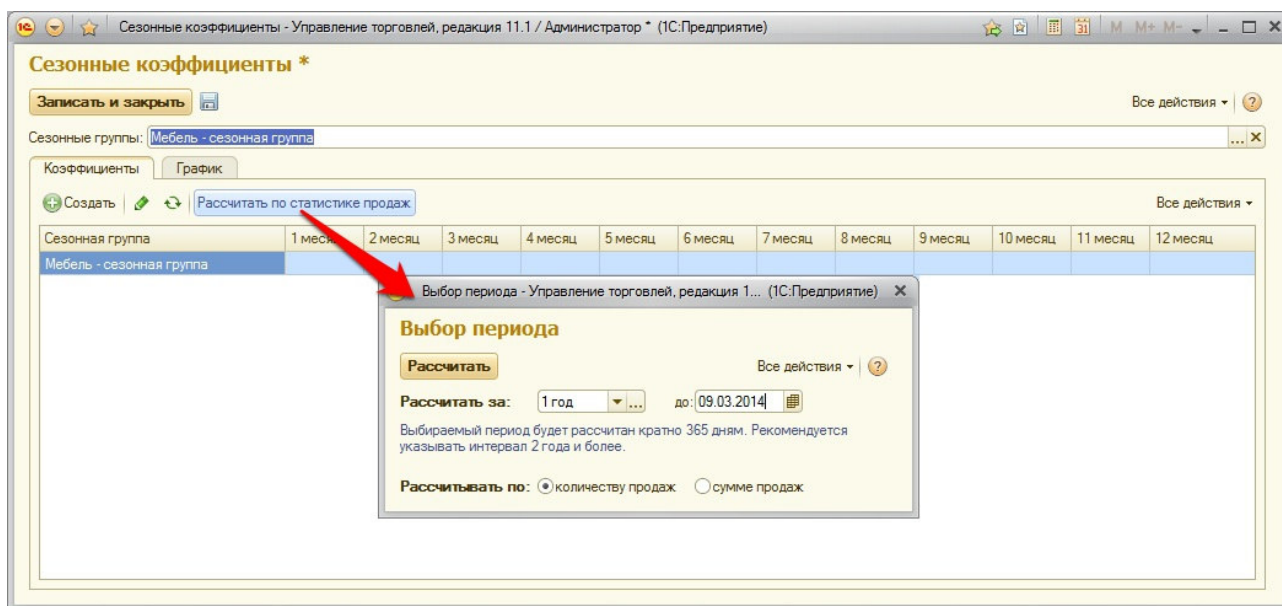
Сезонные коэффициенты - Управление торговлей, редакция 11.1 / Администратор * (1С:Предприятие)

M M+ M-

Сезонные коэффициенты *

Записать и закрыть

Все действия ▾ ?

Сезонные группы: Мебель - сезонная группа

Коэффициенты | График

Создать | Рассчитать по статистике продаж

Все действия ▾

| Сезонная группа | 1 месяц | 2 месяц | 3 месяц | 4 месяц | 5 месяц | 6 месяц | 7 месяц | 8 месяц | 9 месяц | 10 месяц | 11 месяц | 12 месяц |
|---|---|---|---|---|---|---|---|---|---|---|---|---|
| Мебель - сезонная группа | | | | | | | | | | | | |

Выбор периода - Управление торговлей, редакция 1... (1С:Предприятие) ✕

Выбор периода

Рассчитать

Все действия ▾ ?

Рассчитать за: 1 год до: 09.03.2014

Выбираемый период будет рассчитан кратно 365 дням. Рекомендуется указывать интервал 2 года и более.

Рассчитывать по: количеству продаж сумме продаж